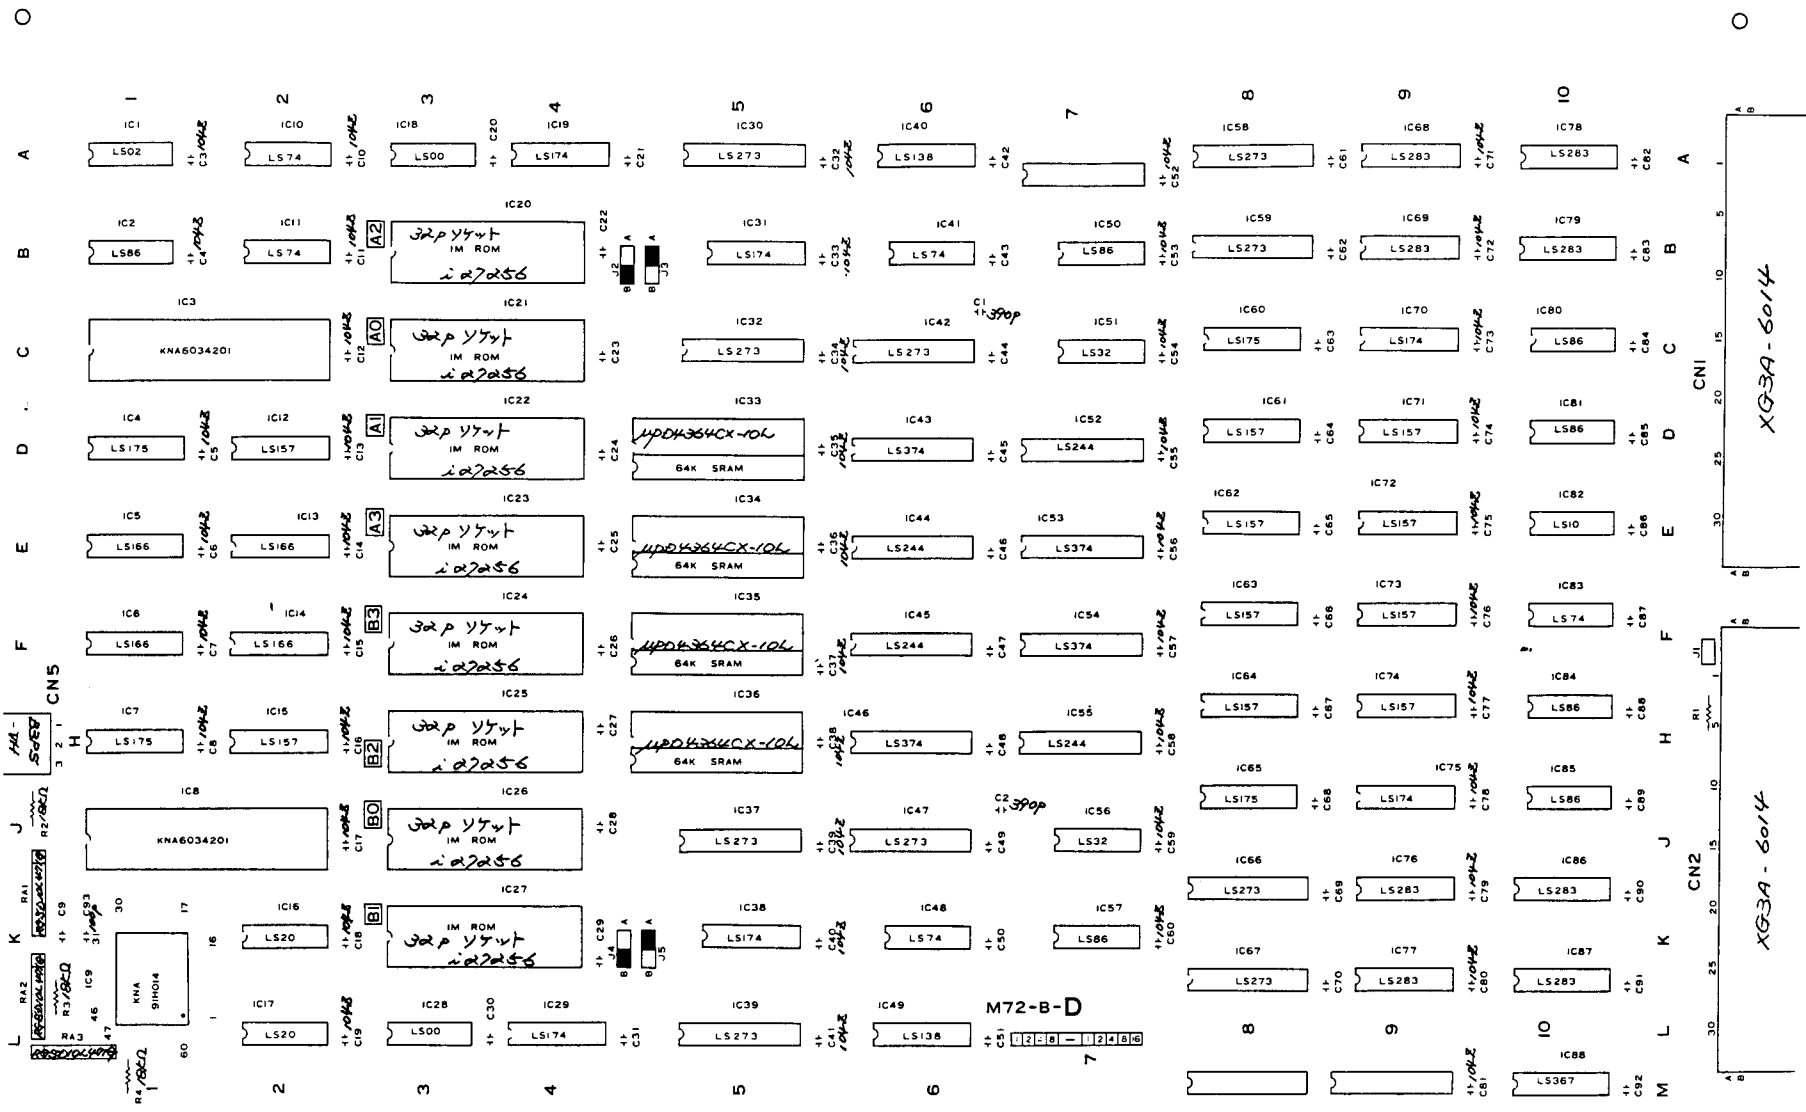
1 2 3 4 5 6 7 8 9 10

A
IC1 LS02 C3 10μ
IC10 LS74 C10 10μ
IC18 LS00 C20
IC19 LS174 C21
IC30 LS273 C32 10μ
IC40 LS138 C42
C52 10μ
IC58 LS273 C61
IC68 LS283 C71 10μ
IC78 LS283 C82
A

B
IC2 LS86 C4 10μ
IC11 LS74 C11 10μ
A2
IC20 32p ソケット IM ROM i27256
C22
J2 J3 A B
IC31 LS174 C33 10μ
IC41 LS74 C43
IC50 LS86 C53 10μ
IC59 LS273 C62
IC69 LS283 C72 10μ
IC79 LS283 C83
B

C
IC3 KNA6034201
C12 10μ
A0
IC21 32p ソケット IM ROM i27256
C23
IC32 LS273 C34 10μ
C1 390p
IC42 LS273 C44
IC51 LS32 C54 10μ
IC60 LS175 C63
IC70 LS174 C73 10μ
IC80 LS86 C84
C

D
IC4 LS175 C5 10μ
IC12 LS157 C13 10μ
A1
IC22 32p ソケット IM ROM i27256
C24
IC33 μPD4364CX-10L 64K SRAM
C35 10μ
IC43 LS374 C45
IC52 LS244 C55 10μ
IC61 LS157 C64
IC71 LS157 C74 10μ
IC81 LS86 C85
D

E
IC5 LS166 C6 10μ
IC13 LS166 C14 10μ
A3
IC23 32p ソケット IM ROM i27256
C25
IC34 μPD4364CX-10L 64K SRAM
C36 10μ
IC44 LS244 C46
IC53 LS374 C56 10μ
IC62 LS157 C65
IC72 LS157 C75 10μ
IC82 LS10 C86
E

F
IC6 LS166 C7 10μ
IC14 LS166 C15 10μ
B3
IC24 32p ソケット IM ROM i27256
C26
IC35 μPD4364CX-10L 64K SRAM
C37 10μ
IC45 LS244 C47
IC54 LS374 C57 10μ
IC63 LS157 C66
IC73 LS157 C76 10μ
IC83 LS74 C87
F

CN5
HA-SOET
H
IC7 LS175 C8 10μ
IC15 LS157 C16 10μ
B2
IC25 32p ソケット IM ROM i27256
C27
IC36 μPD4364CX-10L 64K SRAM
C38 10μ
IC46 LS374 C48
IC55 LS244 C58 10μ
IC64 LS157 C67
IC74 LS157 C77 10μ
IC84 LS86 C88
H

J
R2 /8kΩ
IC8 KNA6034201
C17 10μ
B0
IC26 32p ソケット IM ROM i27256
C28
IC37 LS273 C39 10μ
C2 390p
IC47 LS273 C49
IC56 LS32 C59 10μ
IC65 LS175 C68
IC75 LS174 C78 10μ
IC85 LS86 C89
J

K
RA1
C9 C93 31μ
30 17 16
IC16 LS20 C18 10μ
B1
IC27 IM ROM 32p ソケット i27256
C29
J4 J5 A B
IC38 LS174 C40 10μ
IC48 LS74 C50
IC57 LS86 C60 10μ
IC66 LS273 C69
IC76 LS283 C79 10μ
IC86 LS283 C90
K

L
RA2
R3 /8kΩ
IC9 KNA 91H014
46 47 1
IC17 LS20 C19 10μ
IC28 LS00 C30
IC29 LS174 C31
IC39 LS273 C41 10μ
IC49 LS138
M72-B-D
C51 1 2 - 8 — 1 2 4 8 6
IC67 LS273 C70
IC77 LS283 C80 10μ
IC87 LS283 C91
L

RA3
R4 /8kΩ
60
M
C81 10μ
IC88 LS367 C92
M

CN1
XG3A-6014
A B 1 5 10 15 20 25 30

J1
R1 5
CN2
XG3A-6014
A B 5 10 15 20 25 30

1 2 3 4 5 6 7 8 9 10